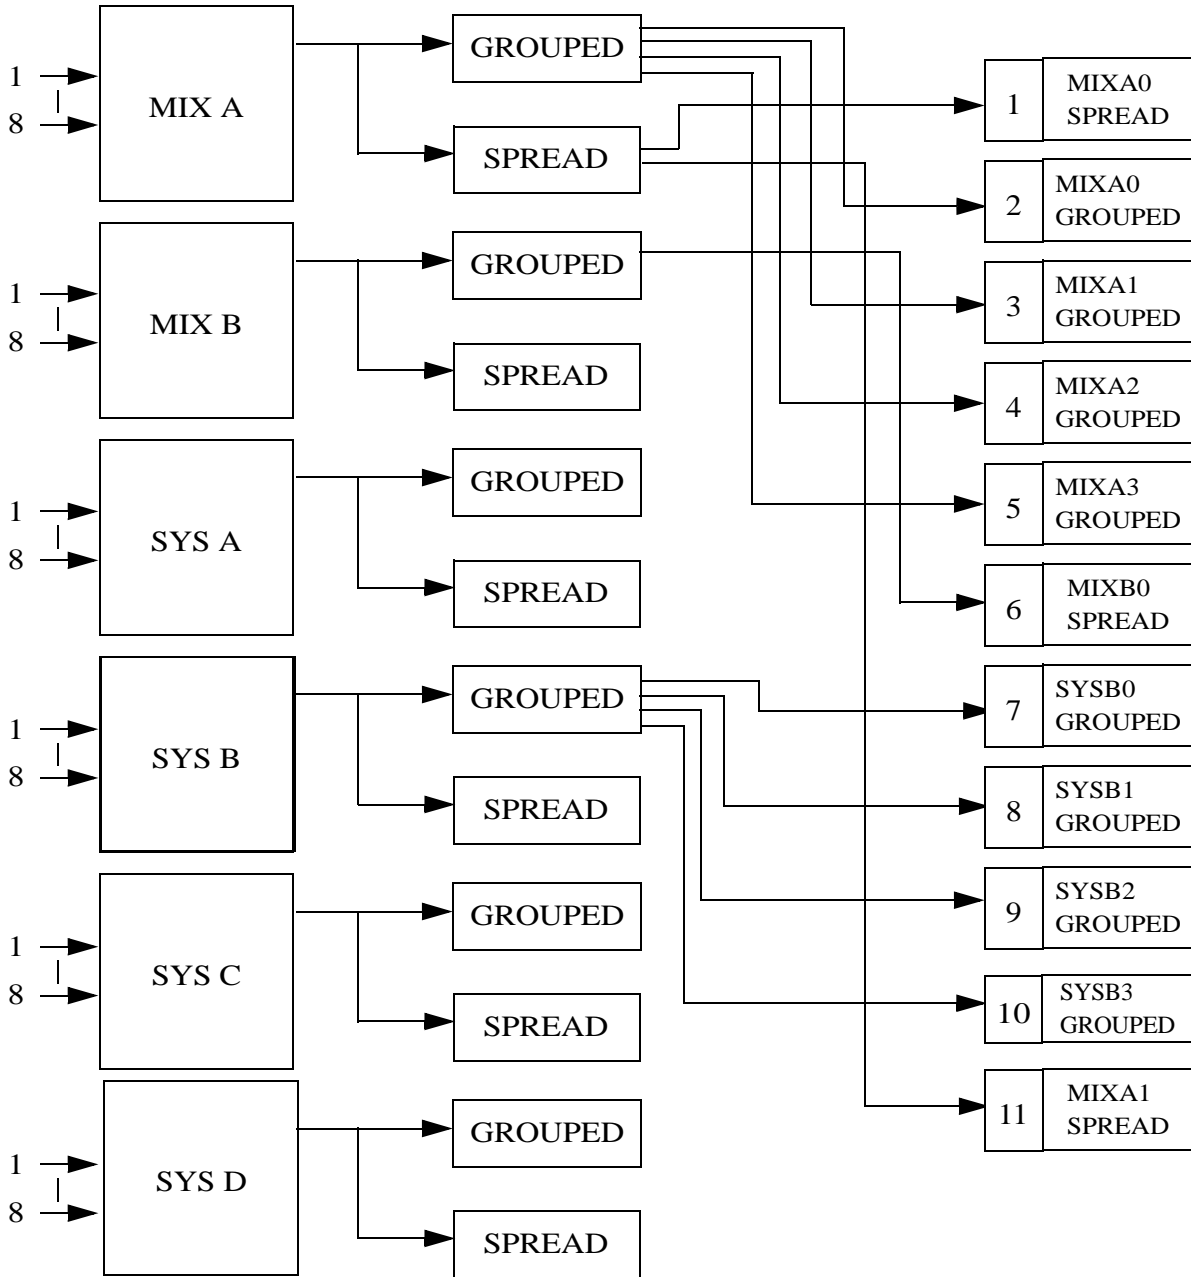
1
8
MIX A
GROUPED
SPREAD

1
8
MIX B
GROUPED
SPREAD

1
8
SYS A
GROUPED
SPREAD

1
8
SYS B
GROUPED
SPREAD

1
8
SYS C
GROUPED
SPREAD

1
8
SYS D
GROUPED
SPREAD

1 MIXA0 SPREAD
2 MIXA0 GROUPED
3 MIXA1 GROUPED
4 MIXA2 GROUPED
5 MIXA3 GROUPED
6 MIXB0 SPREAD
7 SYSB0 GROUPED
8 SYSB1 GROUPED
9 SYSB2 GROUPED
10 SYSB3 GROUPED
11 MIXA1 SPREAD